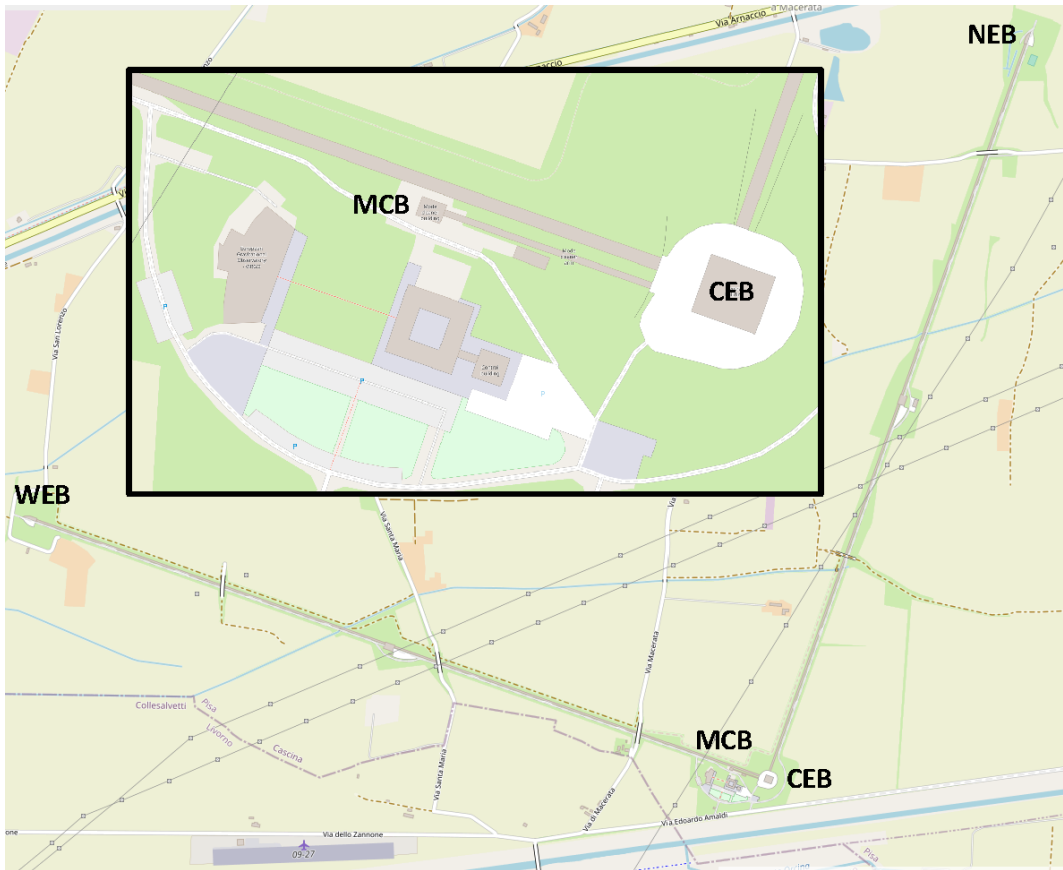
Via Arnaccio
a Macerata
NEB
Arnaccio
MCB
CEB
P
P
P
P
WEB
Via San Lorenzo
Via Santa Maria
Via Macerata
Collesalvetti
Pisa
Livorno
Cascina
Via Santa Maria
Via di Macerata
MCB
CEB
Via Edoardo Amaldi
Via dello Zannone
09-27
Pisa